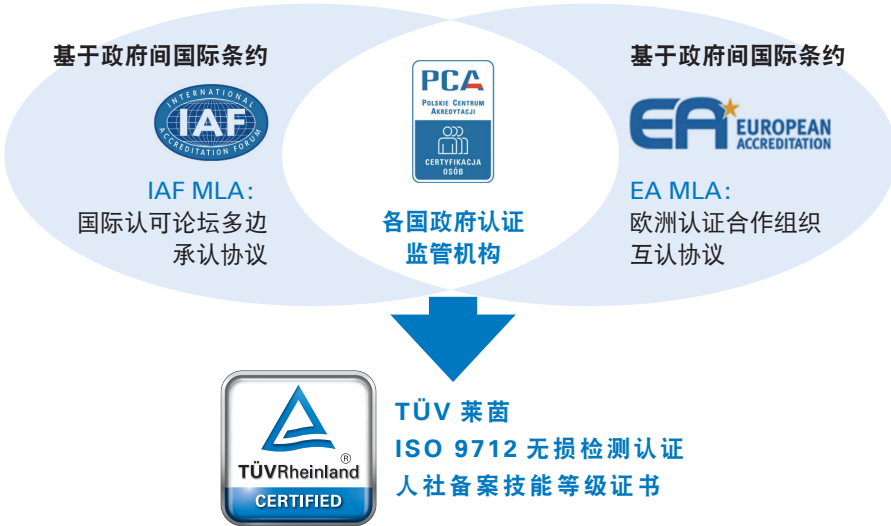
基于政府间国际条约

INTERNATIONAL IAF ACCREDITATION FORUM

IAF MLA:
国际认可论坛多边承认协议

PCA
POLSKIE CENTRUM AKREDYTACJI
CERTYFIKACJA OSÓB

各国政府认证监管机构

基于政府间国际条约

EA EUROPEAN ACCREDITATION

EA MLA:
欧洲认证合作组织互认协议

TÜVRheinland®
CERTIFIED

TÜV 莱茵
ISO 9712 无损检测认证
人社备案技能等级证书